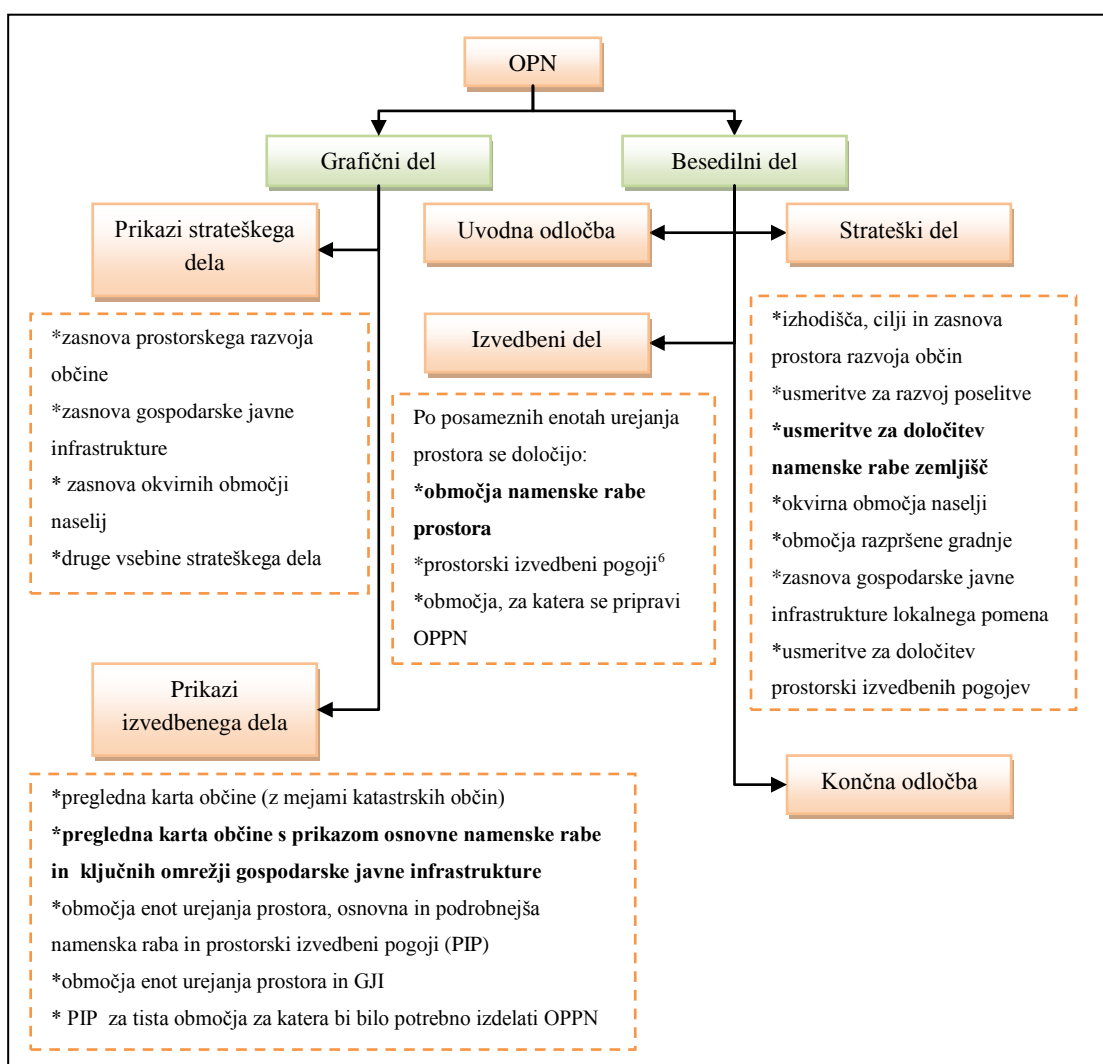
OPN

Grafični del

Besedilni del

Prikazi strateškega dela

*zasnova prostorskega razvoja občine
*zasnova gospodarske javne infrastrukture
* zasnova okvirnih območji naselij
*druge vsebine strateškega dela

Prikazi izvedbenega dela

*pregledna karta občine (z mejami katastrskih občin)
**pregledna karta občine s prikazom osnovne namenske rabe in ključnih omrežji gospodarske javne infrastrukture**
*območja enot urejanja prostora, osnovna in podrobnejša namenska raba in prostorski izvedbeni pogoji (PIP)
*območja enot urejanja prostora in GJI
* PIP za tista območja za katera bi bilo potrebno izdelati OPPN

Uvodna odločba

Strateški del

Izvedbeni del

Po posameznih enotah urejanja prostora se določijo:
***območja namenske rabe prostora**
*prostorski izvedbeni pogoji$^{6}$
*območja, za katera se pripravi OPPN

*izhodišča, cilji in zasnova prostora razvoja občin
*usmeritve za razvoj poselitve
***usmeritve za določitev namenske rabe zemljišč**
*okvirna območja naselji
*območja razpršene gradnje
*zasnova gospodarske javne infrastrukture lokalnega pomena
*usmeritve za določitev prostorski izvedbenih pogojev

Končna odločba